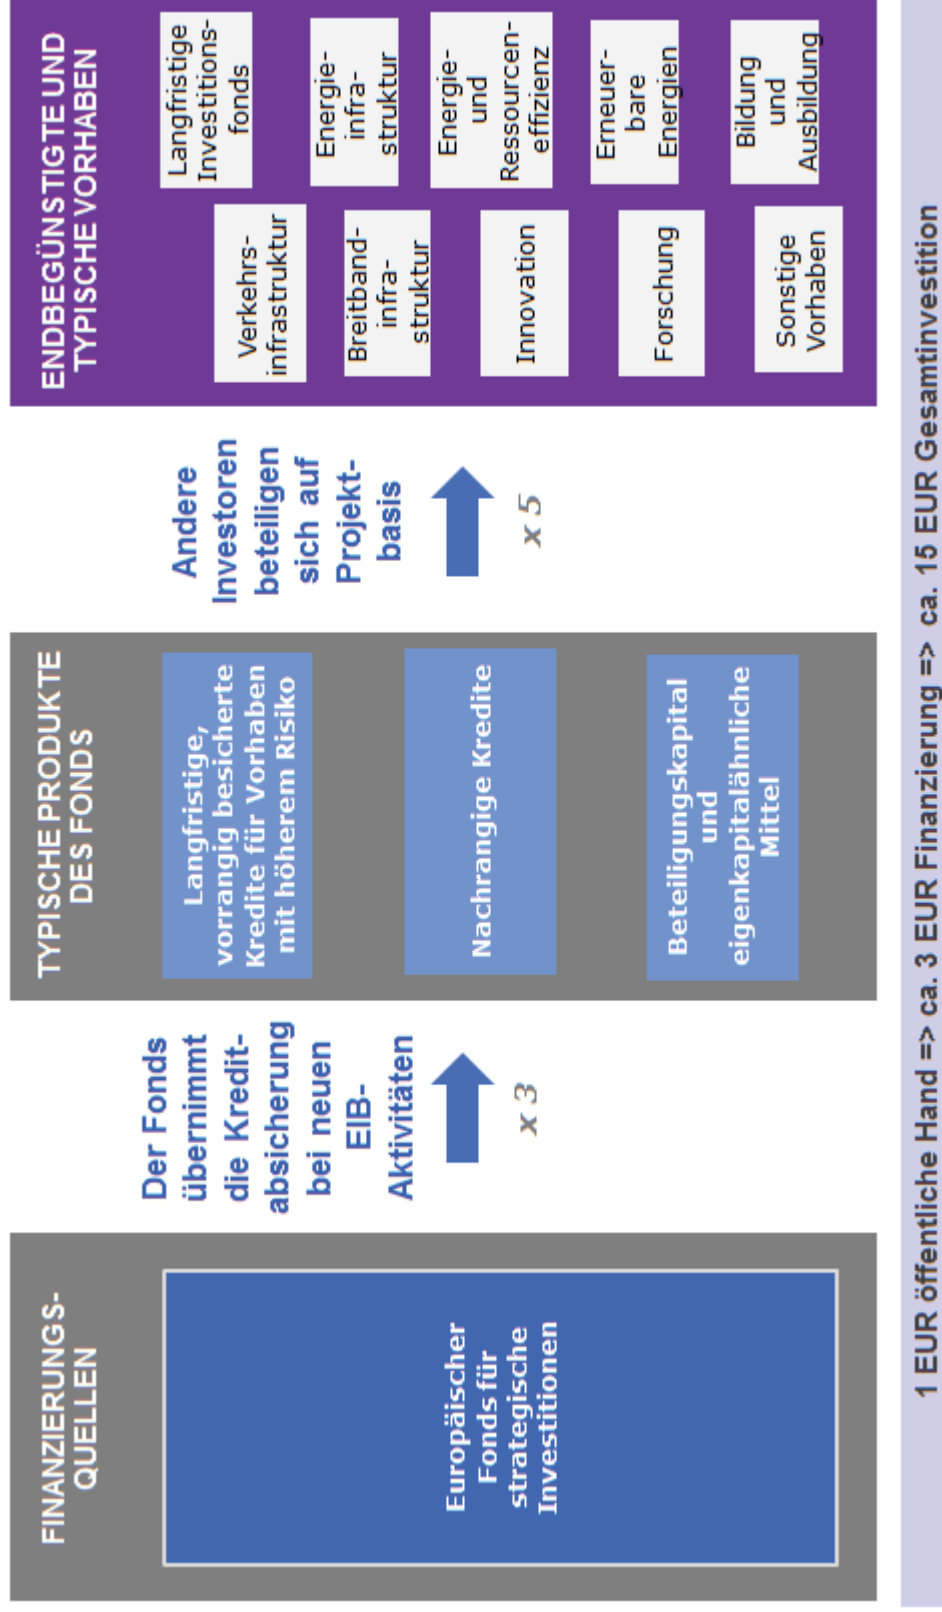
FINANZIERUNGS-QUELLEN

Europäischer Fonds für strategische Investitionen

Der Fonds übernimmt die Kreditabsicherung bei neuen EIB-Aktivitäten

x 3

TYPISCHE PRODUKTE DES FONDS

Langfristige, vorrangig besicherte Kredite für Vorhaben mit höherem Risiko

Nachrangige Kredite

Beteiligungskapital und eigenkapitalähnliche Mittel

Andere Investoren beteiligen sich auf Projektbasis

x 5

ENDBEGÜNSTIGTE UND TYPISCHE VORHABEN

Langfristige Investitionsfonds

Verkehrsinfrastruktur

Energieinfrastruktur

Breitbandinfrastruktur

Energie- und Ressourceneffizienz

Innovation

Erneuerbare Energien

Forschung

Bildung und Ausbildung

Sonstige Vorhaben

1 EUR öffentliche Hand => ca. 3 EUR Finanzierung => ca. 15 EUR Gesamtinvestition